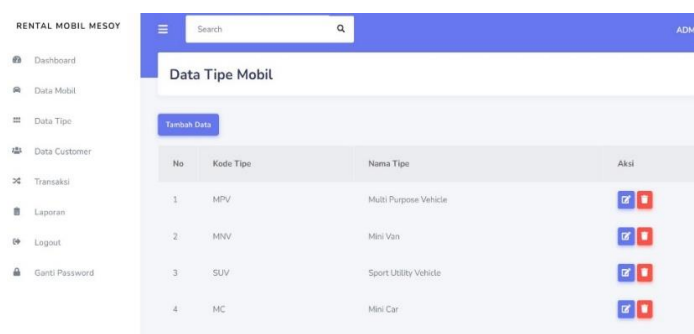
RENTAL MOBIL MESOY

Dashboard
Data Mobil
Data Tipe
Data Customer
Transaksi
Laporan
Logout
Ganti Password

Search

ADM

Data Tipe Mobil

Tambah Data

| No | Kode Tipe | Nama Tipe | Aksi |
|---|---|---|---|
| 1 | MPV | Multi Purpose Vehicle | |
| 2 | MNV | Mini Van | |
| 3 | SUV | Sport Utility Vehicle | |
| 4 | MC | Mini Car | |